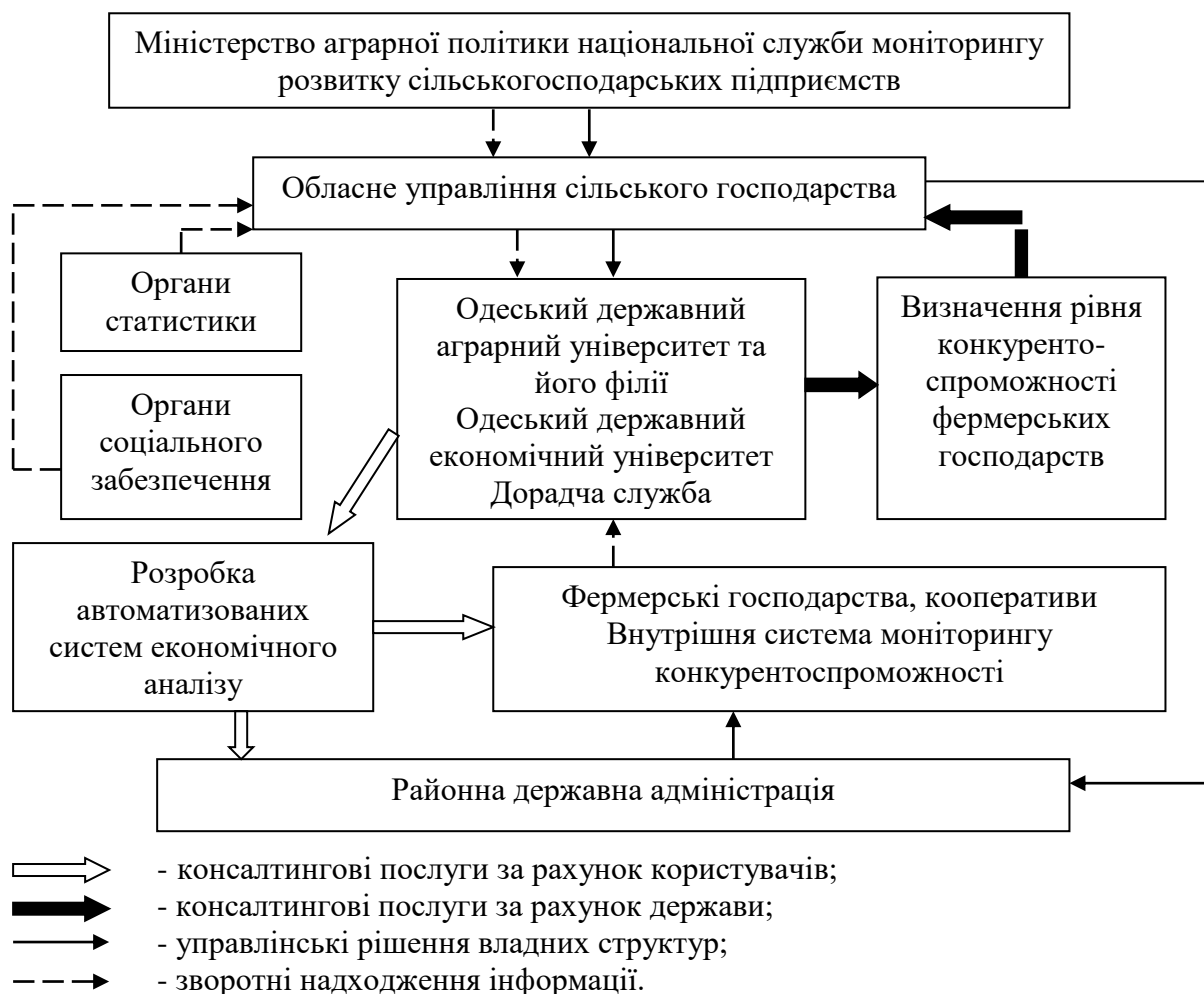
Міністерство аграрної політики національної служби моніторингу розвитку сільськогосподарських підприємств

Обласне управління сільського господарства

Органи статистики

Органи соціального забезпечення

Одеський державний аграрний університет та його філії
Одеський державний економічний університет
Дорадча служба

Визначення рівня конкуренто-спроможності фермерських господарств

Розробка автоматизованих систем економічного аналізу

Фермерські господарства, кооперативи
Внутрішня система моніторингу конкурентоспроможності

Районна державна адміністрація

- консалтингові послуги за рахунок користувачів;
- консалтингові послуги за рахунок держави;
- управлінські рішення владних структур;
- зворотні надходження інформації.